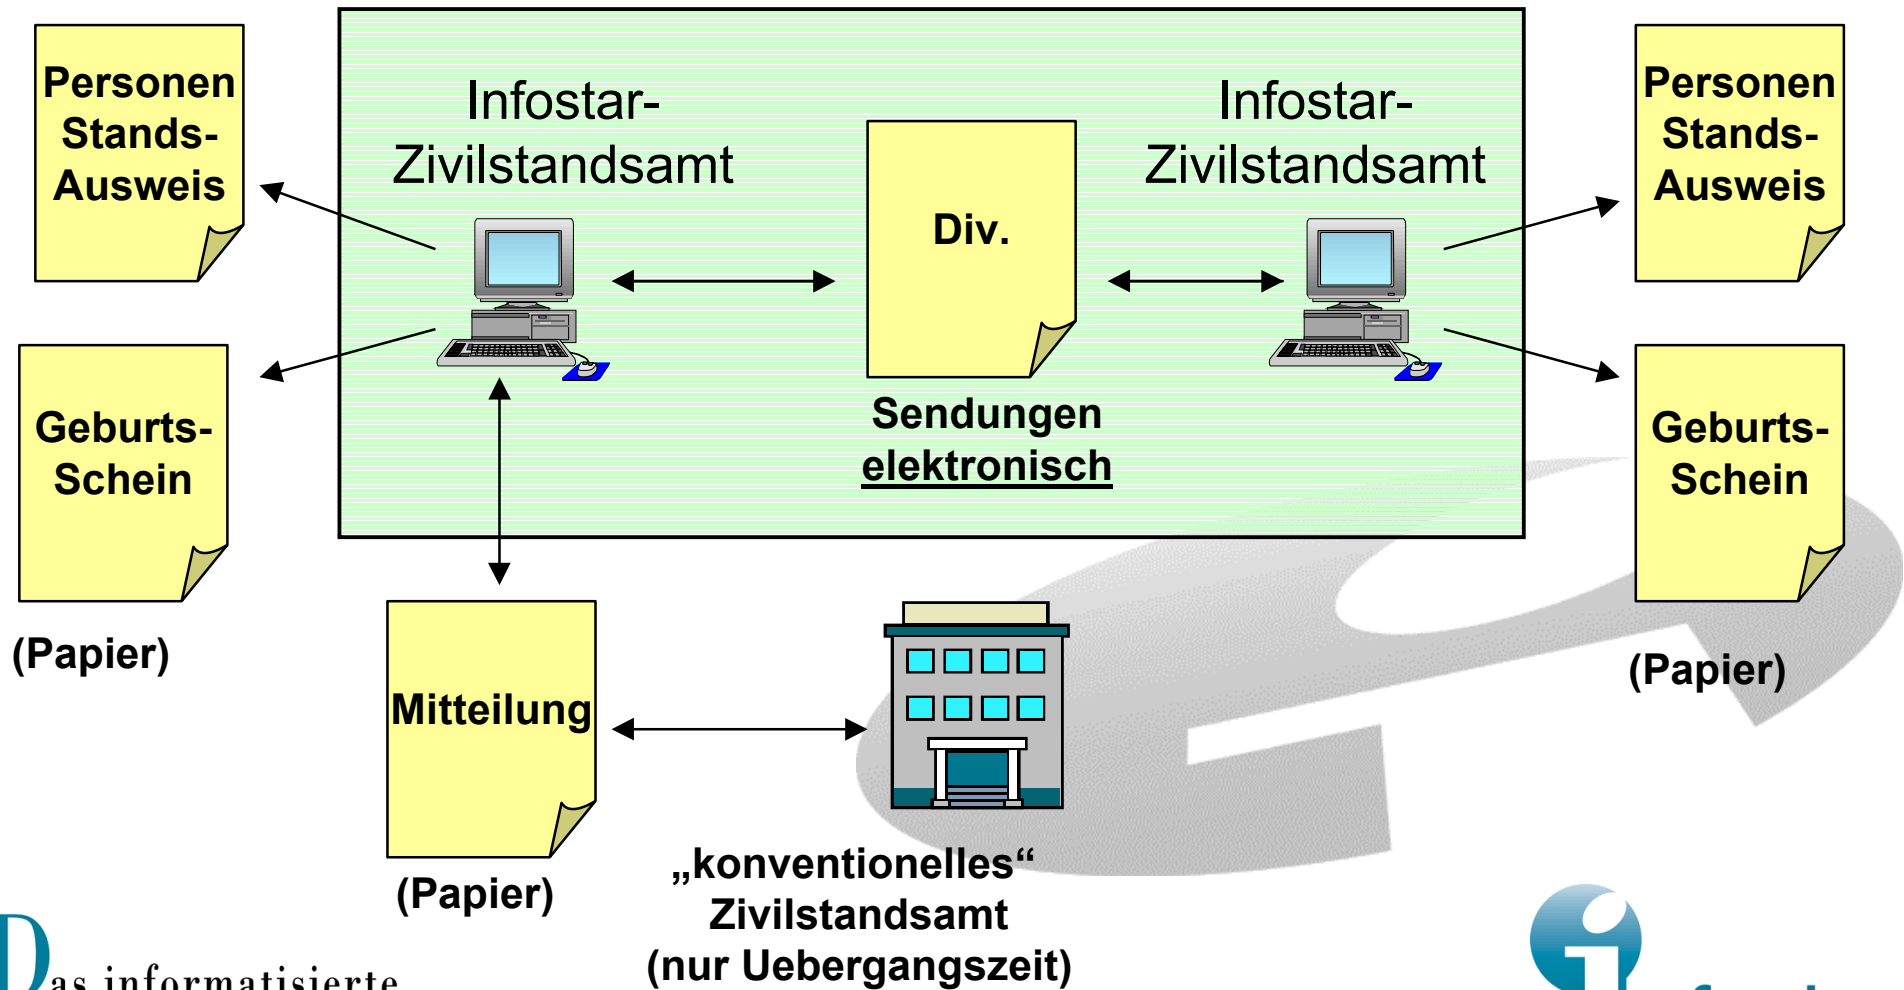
Personen Stands-Ausweis

Geburts-Schein

(Papier)

Infostar-Zivilstandsamt

Div.

Sendungen elektronisch

Infostar-Zivilstandsamt

Personen Stands-Ausweis

Geburts-Schein

(Papier)

Mitteilung

(Papier)

„konventionelles“ Zivilstandsamt (nur Uebergangszeit)

Das informatisierte

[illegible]